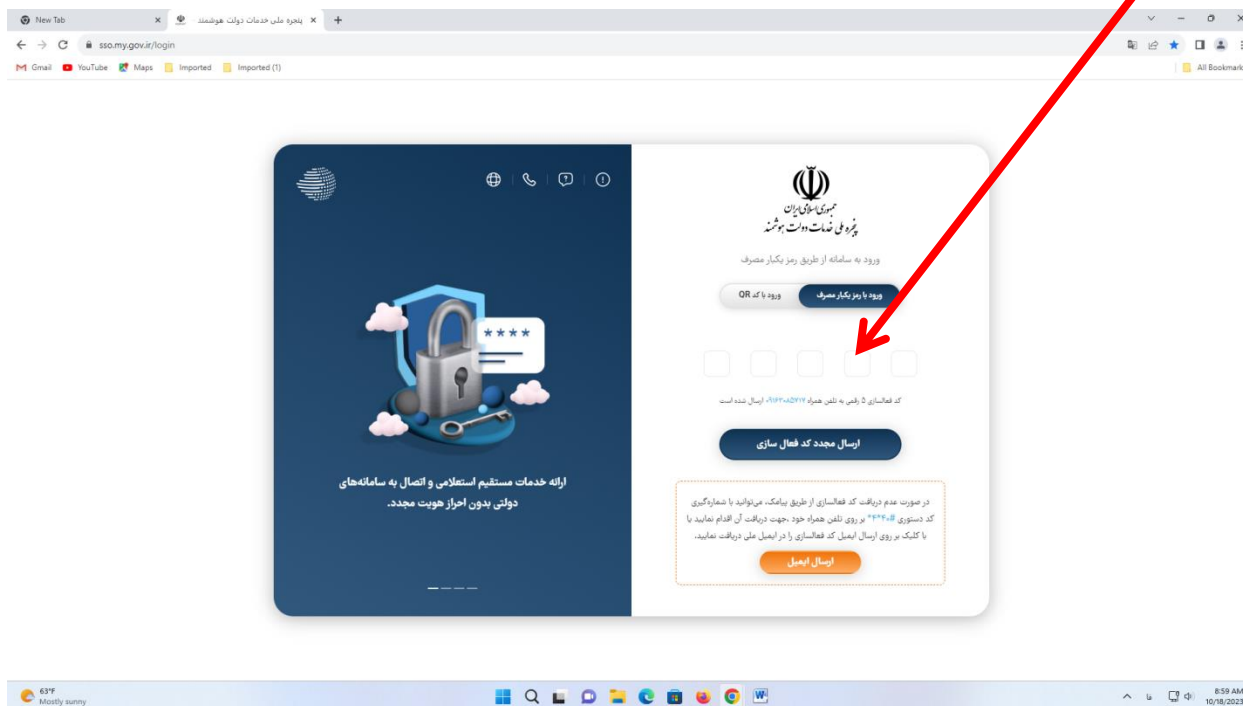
New Tab
پنجره ملی خدمات دولت هوشمند
sso.my.gov.ir/login
Gmail YouTube Maps Imported Imported (1)
All Bookmarks

جمهوری اسلامی ایران
پنجره ملی خدمات دولت هوشمند

ورود به سامانه از طریق رمز یکبار مصرف

ورود با رمز یکبار مصرف
ورود با کد QR

کد فعالسازی ۵ رقمی به تلفن همراه ۰۹۱۶۲۰۸۲۷۱۷ ارسال شده است

ارسال مجدد کد فعال سازی

در صورت عدم دریافت کد فعالسازی از طریق پیامک، می‌توانید با شماره‌گیری کد دستوری #۴۳۴۰* بر روی تلفن همراه خود ،جهت دریافت آن اقدام نمایید یا با کلیک بر روی ارسال ایمیل کد فعالسازی را در ایمیل ملی دریافت نمایید.

ارسال ایمیل

ارائه خدمات مستقیم استعلامی و اتصال به سامانه‌های دولتی بدون احراز هویت مجدد.

63°F
Mostly sunny
8:59 AM
10/18/2023